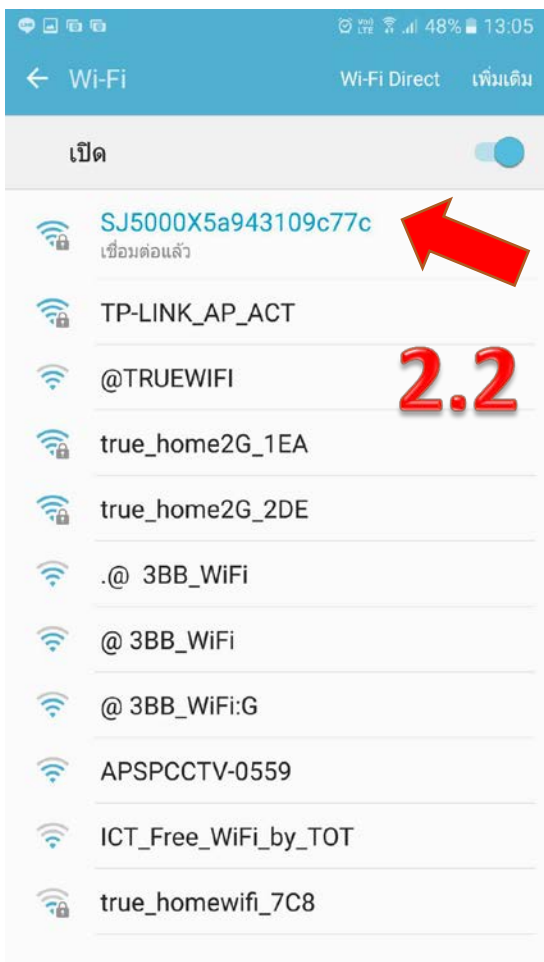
48% 13:05

← Wi-Fi Wi-Fi Direct เพิ่มเติม

เปิด

SJ5000X5a943109c77c
เชื่อมต่อแล้ว

TP-LINK_AP_ACT

2.2

@TRUEWIFI

true_home2G_1EA

true_home2G_2DE

.@ 3BB_WiFi

@ 3BB_WiFi

@ 3BB_WiFi:G

APSPCCTV-0559

ICT_Free_WiFi_by_TOT

true_homewifi_7C8